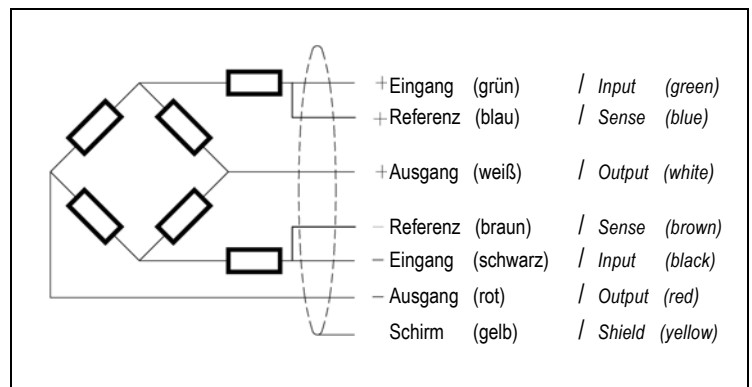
+Eingang (grün) / *Input (green)*
+Referenz (blau) / *Sense (blue)*
+Ausgang (weiß) / *Output (white)*
– Referenz (braun) / *Sense (brown)*
– Eingang (schwarz) / *Input (black)*
– Ausgang (rot) / *Output (red)*
Schirm (gelb) / *Shield (yellow)*